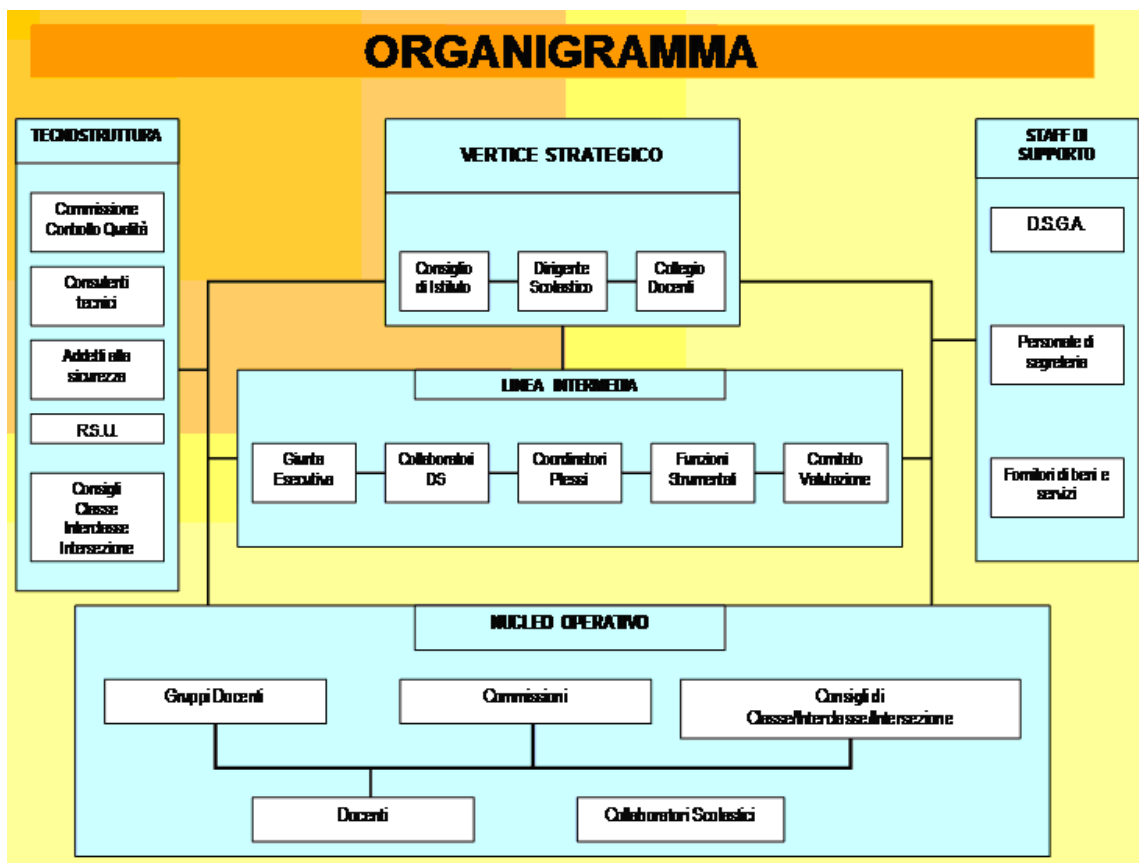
ORGANIGRAMMA

TECNOSTRUTTURA

Commissione Controllo Qualità

Consulenti tecnici

Addetti alla sicurezza

R.S.U.

Consigli Classe Interclasse Intersezione

VERTICE STRATEGICO

Consiglio di Istituto

Dirigente Scolastico

Collegio Docenti

STAFF DI SUPPORTO

D.S.G.A.

Personale di segreteria

Fornitori di beni e servizi

LINEA INTERMEDIA

Giunta Esecutiva

Collaboratori DS

Coordinatori Plessi

Funzioni Strumentali

Comitato Valutazione

NUCLEO OPERATIVO

Gruppi Docenti

Commissioni

Consigli di Classe/Interclasse/Intersezione

Docenti

Collaboratori Scolastici